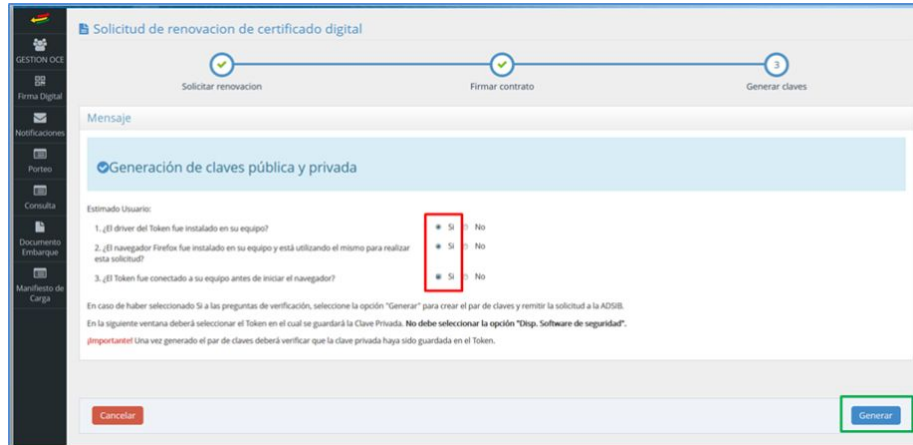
GESTION OCE
Firma Digital
Notificaciones
Porteo
Consulta
Documento Embarque
Manifiesto de Carga

Solicitud de renovacion de certificado digital

Solicitar renovacion
Firmar contrato
3
Generar claves

Mensaje

Generación de claves pública y privada

Estimado Usuario:

1. ¿El driver del Token fue instalado en su equipo? Si No
2. ¿El navegador Firefox fue instalado en su equipo y está utilizando el mismo para realizar esta solicitud? Si No
3. ¿El Token fue conectado a su equipo antes de iniciar el navegador? Si No

En caso de haber seleccionado Si a las preguntas de verificación, seleccione la opción "Generar" para crear el par de claves y remitir la solicitud a la ADSIB.

En la siguiente ventana deberá seleccionar el Token en el cual se guardará la Clave Privada. No debe seleccionar la opción "Disp. Software de seguridad".

¡Importante! Una vez generado el par de claves deberá verificar que la clave privada haya sido guardada en el Token.

Cancelar
Generar